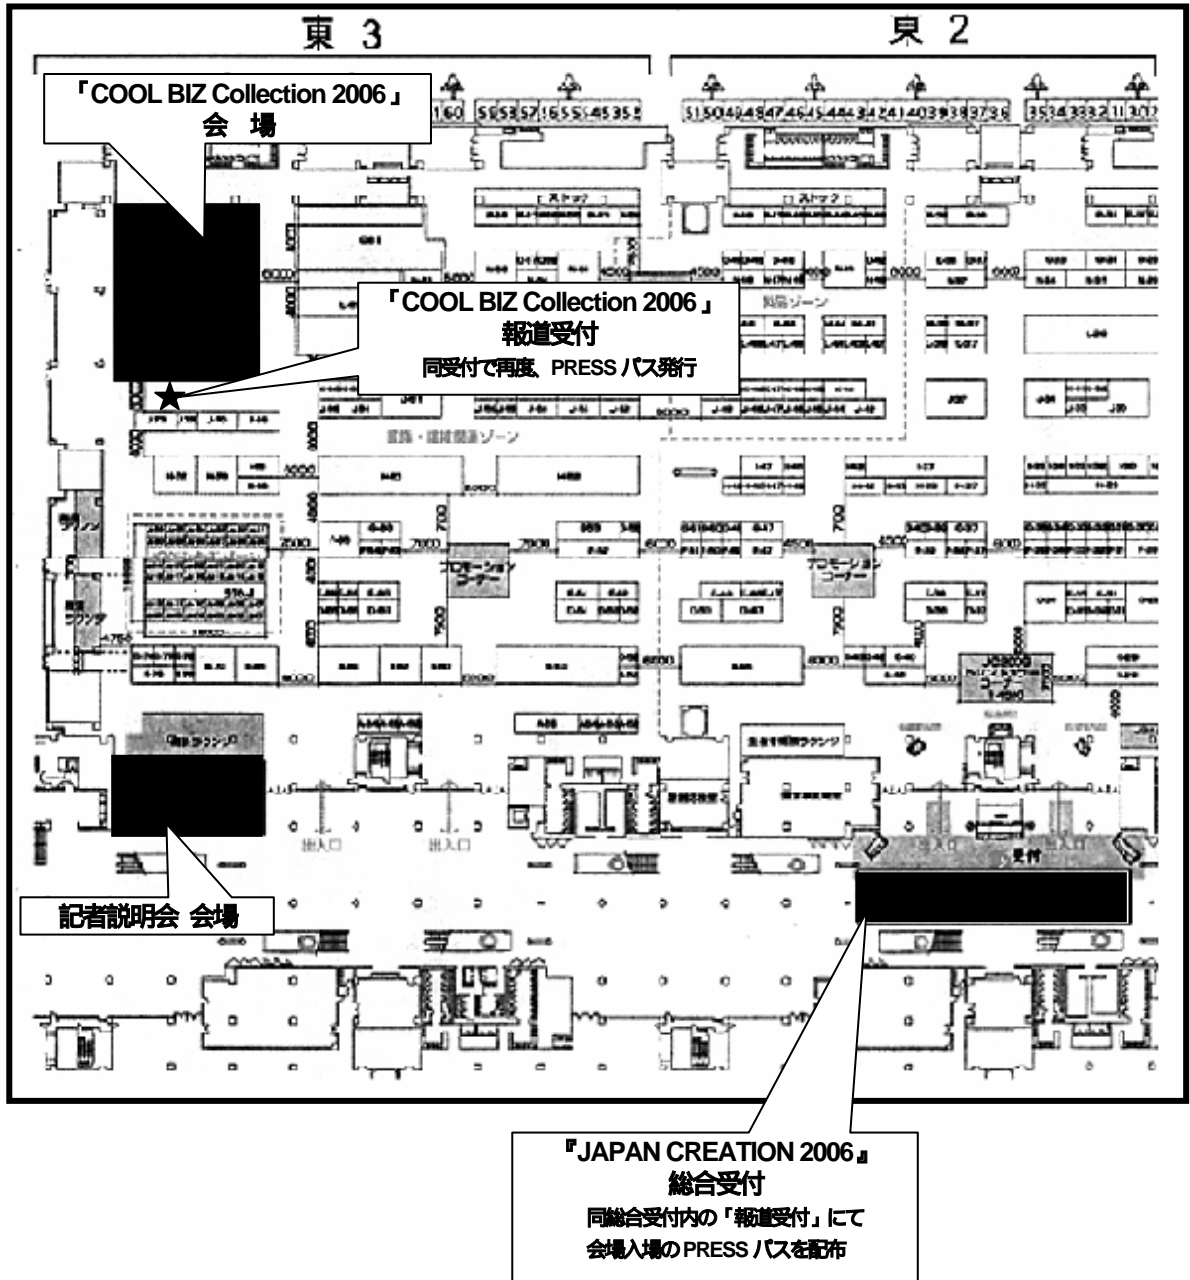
東 3

東 2

「COOL BIZ Collection 2006」
会 場

「COOL BIZ Collection 2006」
報道受付
同受付で再度、PRESS パス発行

ストック

ストック

服飾ゾーン

雑貨・服材関連ゾーン

プロモーション コーナー

プロモーション コーナー

出入口

出入口

受付

記者説明会 会場

『JAPAN CREATION 2006』
総合受付
同総合受付内の「報道受付」にて
会場入場のPRESS パスを配布